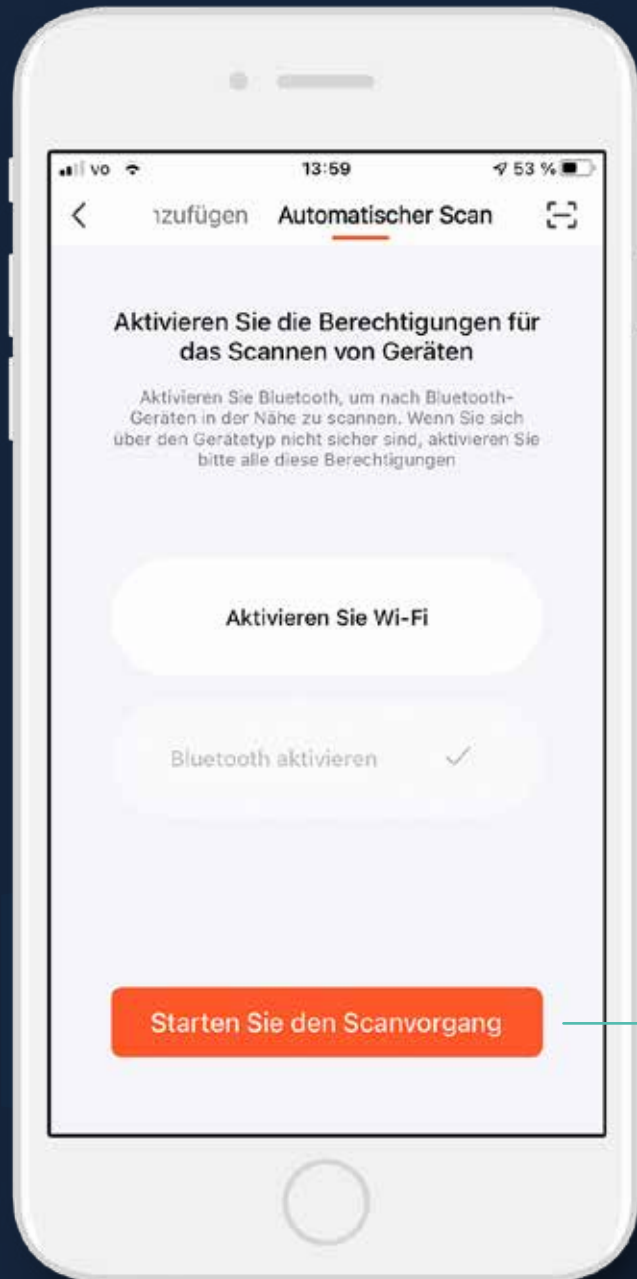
vo 13:59 53 %

ızufügen Automatischer Scan

Aktivieren Sie die Berechtigungen für das Scannen von Geräten

Aktivieren Sie Bluetooth, um nach Bluetooth-Geräten in der Nähe zu scannen. Wenn Sie sich über den Gerätetyp nicht sicher sind, aktivieren Sie bitte alle diese Berechtigungen

Aktivieren Sie Wi-Fi

Bluetooth aktivieren ✓

Starten Sie den Scanvorgang